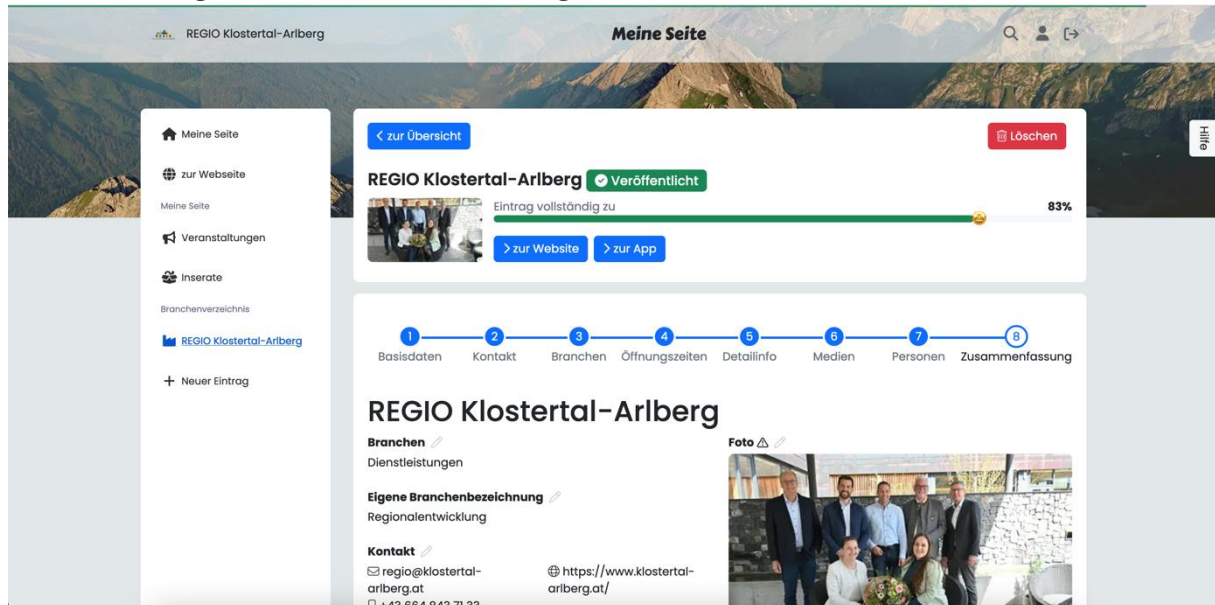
REGIO Klostertal-Arlberg

Meine Seite

Hilfe

Meine Seite

zur Webseite

Meine Seite

Veranstaltungen

Inserate

Branchenverzeichnis

REGIO Klostertal-Arlberg

+ Neuer Eintrag

< zur Übersicht

Löschen

REGIO Klostertal-Arlberg Veröffentlicht

Eintrag vollständig zu

83%

> zur Website

> zur App

1 Basisdaten
2 Kontakt
3 Branchen
4 Öffnungszeiten
5 Detailinfo
6 Medien
7 Personen
8 Zusammenfassung

REGIO Klostertal-Arlberg

Branchen
Dienstleistungen

Eigene Branchenbezeichnung
Regionalentwicklung

Kontakt
regio@klostertal-arlberg.at
https://www.klostertal-arlberg.at/
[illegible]

Foto